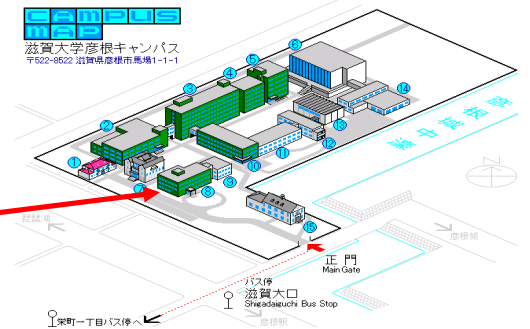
CAMPUS MAP
滋賀大学彦根キャンパス
〒522-8522 滋賀県彦根市馬場1-1-1

1
2
3
4
5
6
7
8
9
10
11
12
13
14
15
16

彦根城中濠

正門
Main Gate

バス停
滋賀大口
Shigadaiguchi Bus Stop

栄町一丁目バス停へ

彦根城
彦根駅
彦根駅